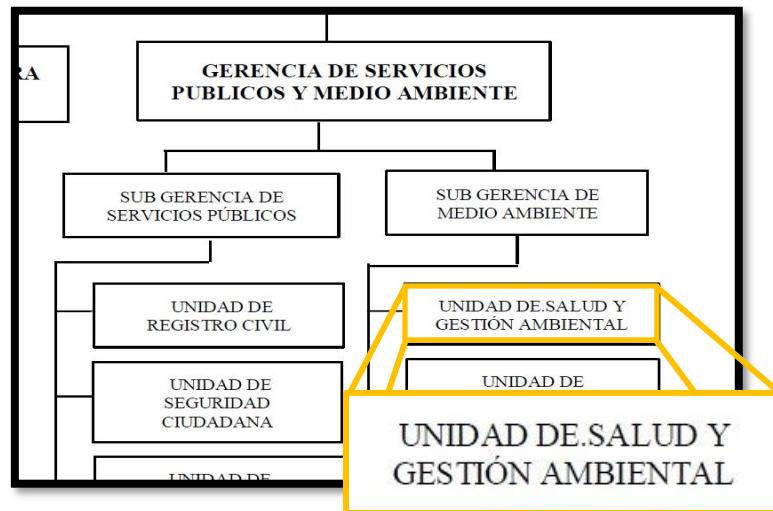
RA

GERENCIA DE SERVICIOS PUBLICOS Y MEDIO AMBIENTE

SUB GERENCIA DE SERVICIOS PÚBLICOS

SUB GERENCIA DE MEDIO AMBIENTE

UNIDAD DE REGISTRO CIVIL

UNIDAD DE.SALUD Y GESTIÓN AMBIENTAL

UNIDAD DE SEGURIDAD CIUDADANA

UNIDAD DE

UNIDAD DE

UNIDAD DE.SALUD Y GESTIÓN AMBIENTAL